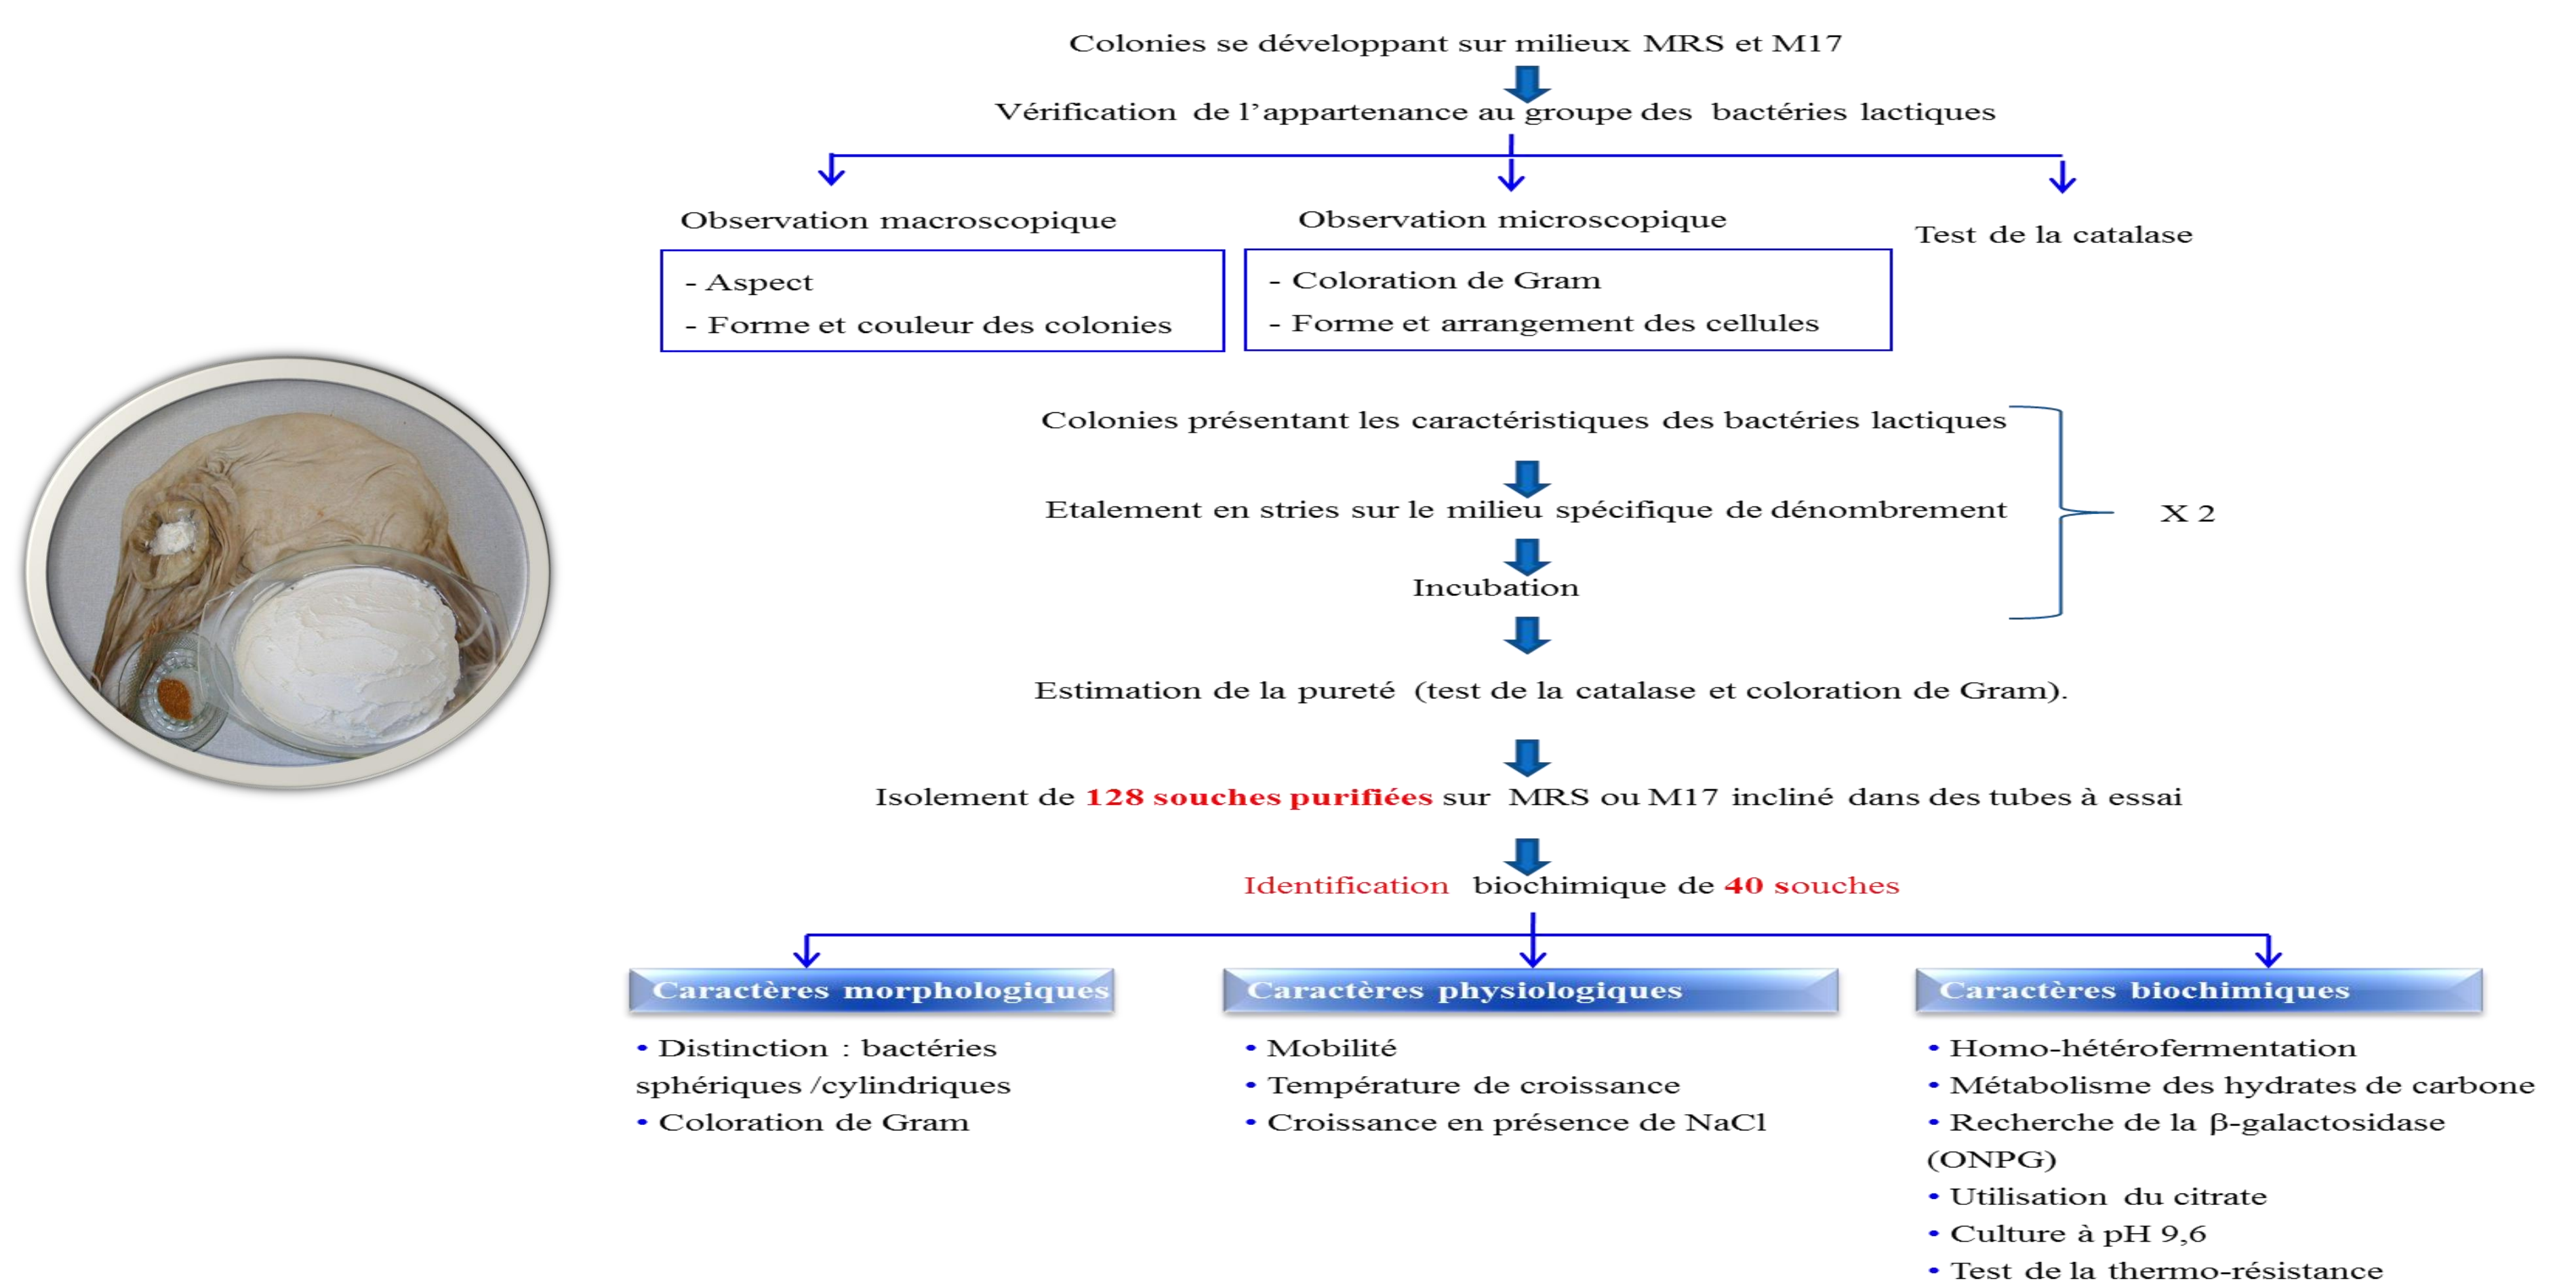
Colonies se développant sur milieux MRS et M17

Vérification de l'appartenance au groupe des bactéries lactiques

Observation macroscopique

- Aspect
- Forme et couleur des colonies

Observation microscopique

- Coloration de Gram
- Forme et arrangement des cellules

Test de la catalase

Colonies présentant les caractéristiques des bactéries lactiques

Etalement en stries sur le milieu spécifique de dénombrement

Incubation

X 2

Estimation de la pureté (test de la catalase et coloration de Gram).

Isolement de 128 souches purifiées sur MRS ou M17 incliné dans des tubes à essai

Identification biochimique de 40 souches

Caractères morphologiques

• Distinction : bactéries sphériques /cylindriques
• Coloration de Gram

Caractères physiologiques

• Mobilité
• Température de croissance
• Croissance en présence de NaCl

Caractères biochimiques

• Homo-hétérofermentation
• Métabolisme des hydrates de carbone
• Recherche de la β-galactosidase (ONPG)
• Utilisation du citrate
• Culture à pH 9,6
• Test de la thermo-résistance